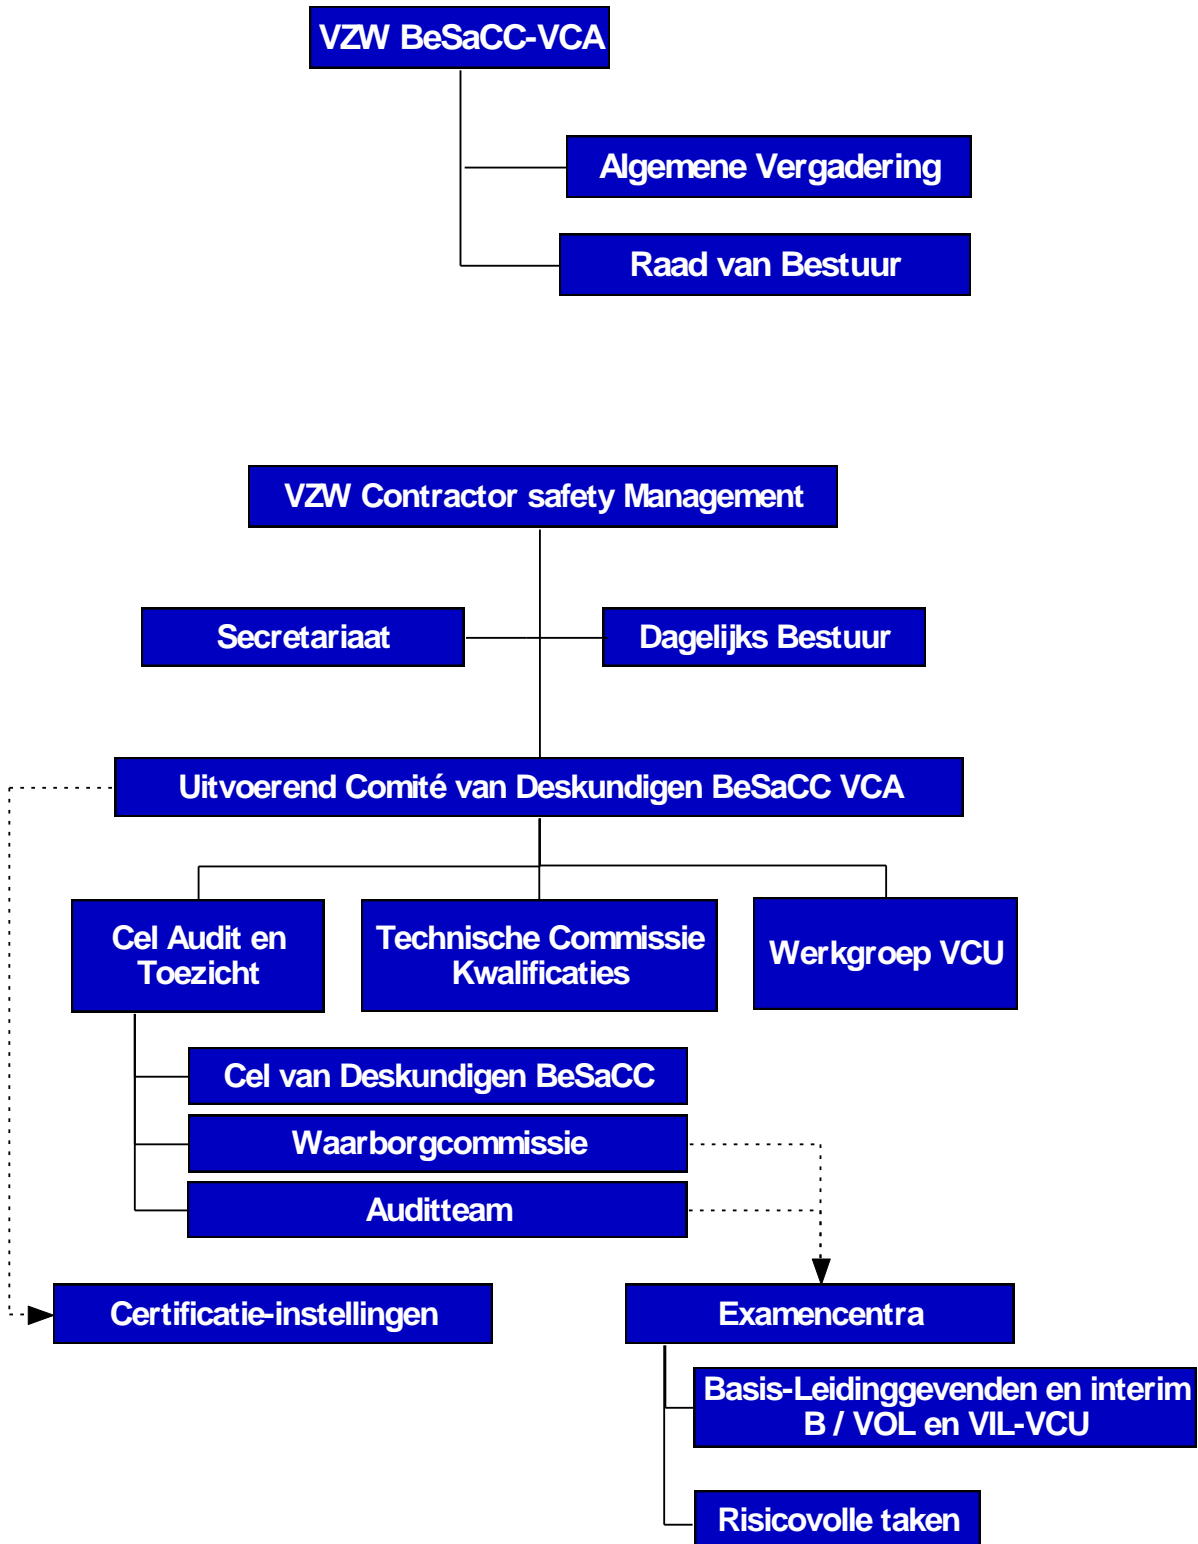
VZW BeSaCC-VCA

Algemene Vergadering

Raad van Bestuur

VZW Contractor safety Management

Secretariaat

Dagelijks Bestuur

Uitvoerend Comité van Deskundigen BeSaCC VCA

Cel Audit en Toezicht

Technische Commissie Kwalificaties

Werkgroep VCU

Cel van Deskundigen BeSaCC

Waarborgcommissie

Auditteam

Certificatie-instellingen

Examencentra

Basis-Leidinggevenden en interim B / VOL en VIL-VCU

Risicovolle taken